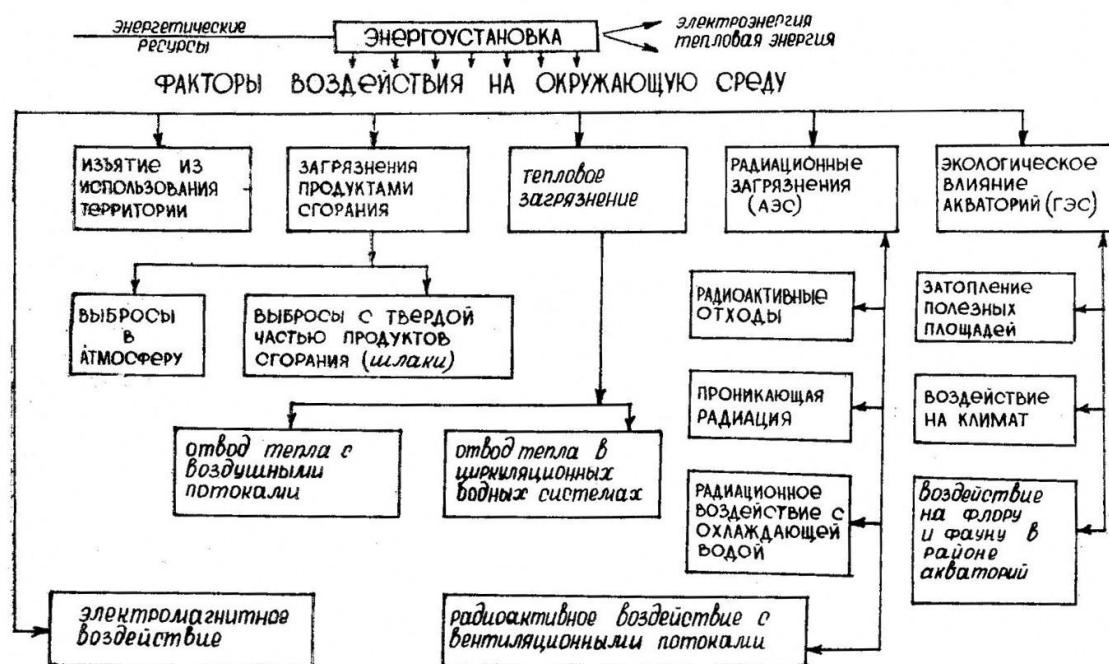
Энергетические ресурсы

ЭНЕРГОУСТАНОВКА

электроэнергия
тепловая энергия

ФАКТОРЫ ВОЗДЕЙСТВИЯ НА ОКРУЖАЮЩУЮ СРЕДУ

ИЗЪЯТИЕ ИЗ ИСПОЛЬЗОВАНИЯ ТЕРРИТОРИИ

ЗАГРЯЗНЕНИЯ ПРОДУКТАМИ СГОРАНИЯ

тепловое загрязнение

РАДИАЦИОННЫЕ ЗАГРЯЗНЕНИЯ (АЭС)

ЭКОЛОГИЧЕСКОЕ ВЛИЯНИЕ АКВАТОРИЙ (ГЭС)

ВЫБРОСЫ В АТМОСФЕРУ

ВЫБРОСЫ С ТВЕРДОЙ ЧАСТЬЮ ПРОДУКТОВ СГОРАНИЯ (шлаки)

РАДИОАКТИВНЫЕ ОТХОДЫ

ЗАТОПЛЕНИЕ ПОЛЕЗНЫХ ПЛОЩАДЕЙ

ПРОНИКАЮЩАЯ РАДИАЦИЯ

ВОЗДЕЙСТВИЕ НА КЛИМАТ

отвод тепла с воздушными потоками

отвод тепла в циркуляционных водных системах

РАДИАЦИОННОЕ ВОЗДЕЙСТВИЕ С ОХЛАЖДАЮЩЕЙ ВОДОЙ

Воздействие на флору и фауну в районе акваторий

электромагнитное воздействие

радиоактивное воздействие с вентиляционными потоками